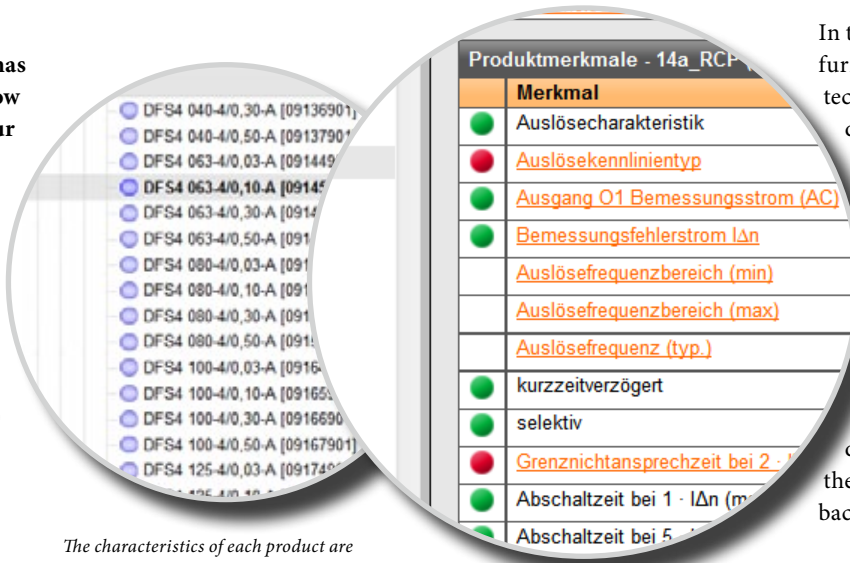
has
ow
ur

DFS4 040-4/0,30-A [09136901]
DFS4 040-4/0,50-A [09137901
DFS4 063-4/0,03-A [0914449
DFS4 063-4/0,10-A [09145
DFS4 063-4/0,30-A [0914
DFS4 063-4/0,50-A [091
DFS4 080-4/0,03-A [091
DFS4 080-4/0,10-A [091
DFS4 080-4/0,30-A [091
DFS4 080-4/0,50-A [091
DFS4 100-4/0,03-A [0916
DFS4 100-4/0,10-A [09165
DFS4 100-4/0,30-A [0916690
DFS4 100-4/0,50-A [09167901]
DFS4 125-4/0,03-A [09174
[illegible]

The characteristics of each product are

Produktmerkmale - 14a_RCP

| Merkmal |
|---|
| Auslösecharakteristik |
| Auslösekennlinientyp |
| Ausgang O1 Bemessungsstrom (AC) |
| Bemessungsfehlerstrom IΔn |
| Auslösefrequenzbereich (min) |
| Auslösefrequenzbereich (max) |
| Auslösefrequenz (typ.) |
| kurzzeitverzögert |
| selektiv |
| Grenznichtansprechzeit bei 2 · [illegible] |
| Abschaltzeit bei 1 · IΔn (m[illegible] |
| Abschaltzeit bei 5 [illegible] |

In t
fur
tec
c

c
the
bac